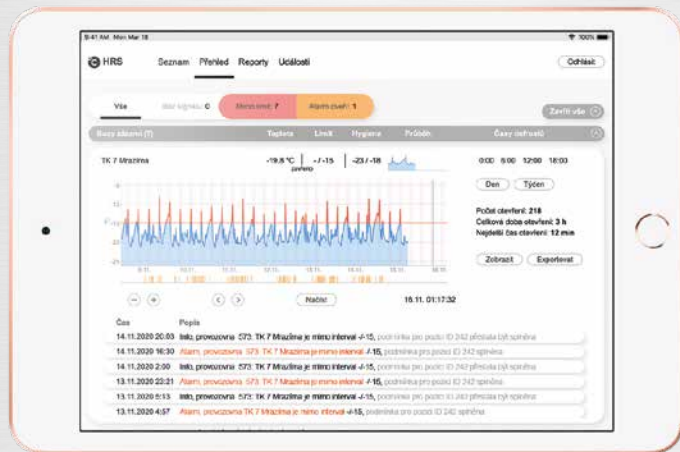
9:41 AM Mon Mar 18

100%

HRS

Seznam Přehled Reporty Události

Odhlásit

Vše

Bez signálu: 0

Mimo limit: 7

Alarm čeká: 1

Zavřít vše

Body zařízení (?)

Teplota

Limit

Hygiena

Průběh

Časy otevření

TK 7 Mrazírna

-19.8 °C

- / -15

-23 / -18

0:00 6:00 12:00 18:00

Den

Týden

Počet otevření: 218

Celková doba otevření: 3 h

Nejdelší čas otevření: 12 min

Zobrazit

Exportovat

Načíst

16.11. 01:17:32

Čas

Popis

14.11.2020 20:03 Info, provozovna 573: TK 7 Mrazírna je mimo interval -/-15, podmínka pro pozici ID 242 přestala být splněna

14.11.2020 16:30 Alarm, provozovna 573: TK 7 Mrazírna je mimo interval -/-15, podmínka pro pozici ID 242 splněna

14.11.2020 2:00 Info, provozovna 573: TK 7 Mrazírna je mimo interval -/-15, podmínka pro pozici ID 242 přestala být splněna

13.11.2020 22:21 Alarm, provozovna 573: TK 7 Mrazírna je mimo interval -/-15, podmínka pro pozici ID 242 splněna

13.11.2020 5:13 Info, provozovna 573: TK 7 Mrazírna je mimo interval -/-15, podmínka pro pozici ID 242 přestala být splněna

13.11.2020 4:57 Alarm, provozovna TK 7 Mrazírna je mimo interval -/-15, podmínka pro pozici ID 242 splněna